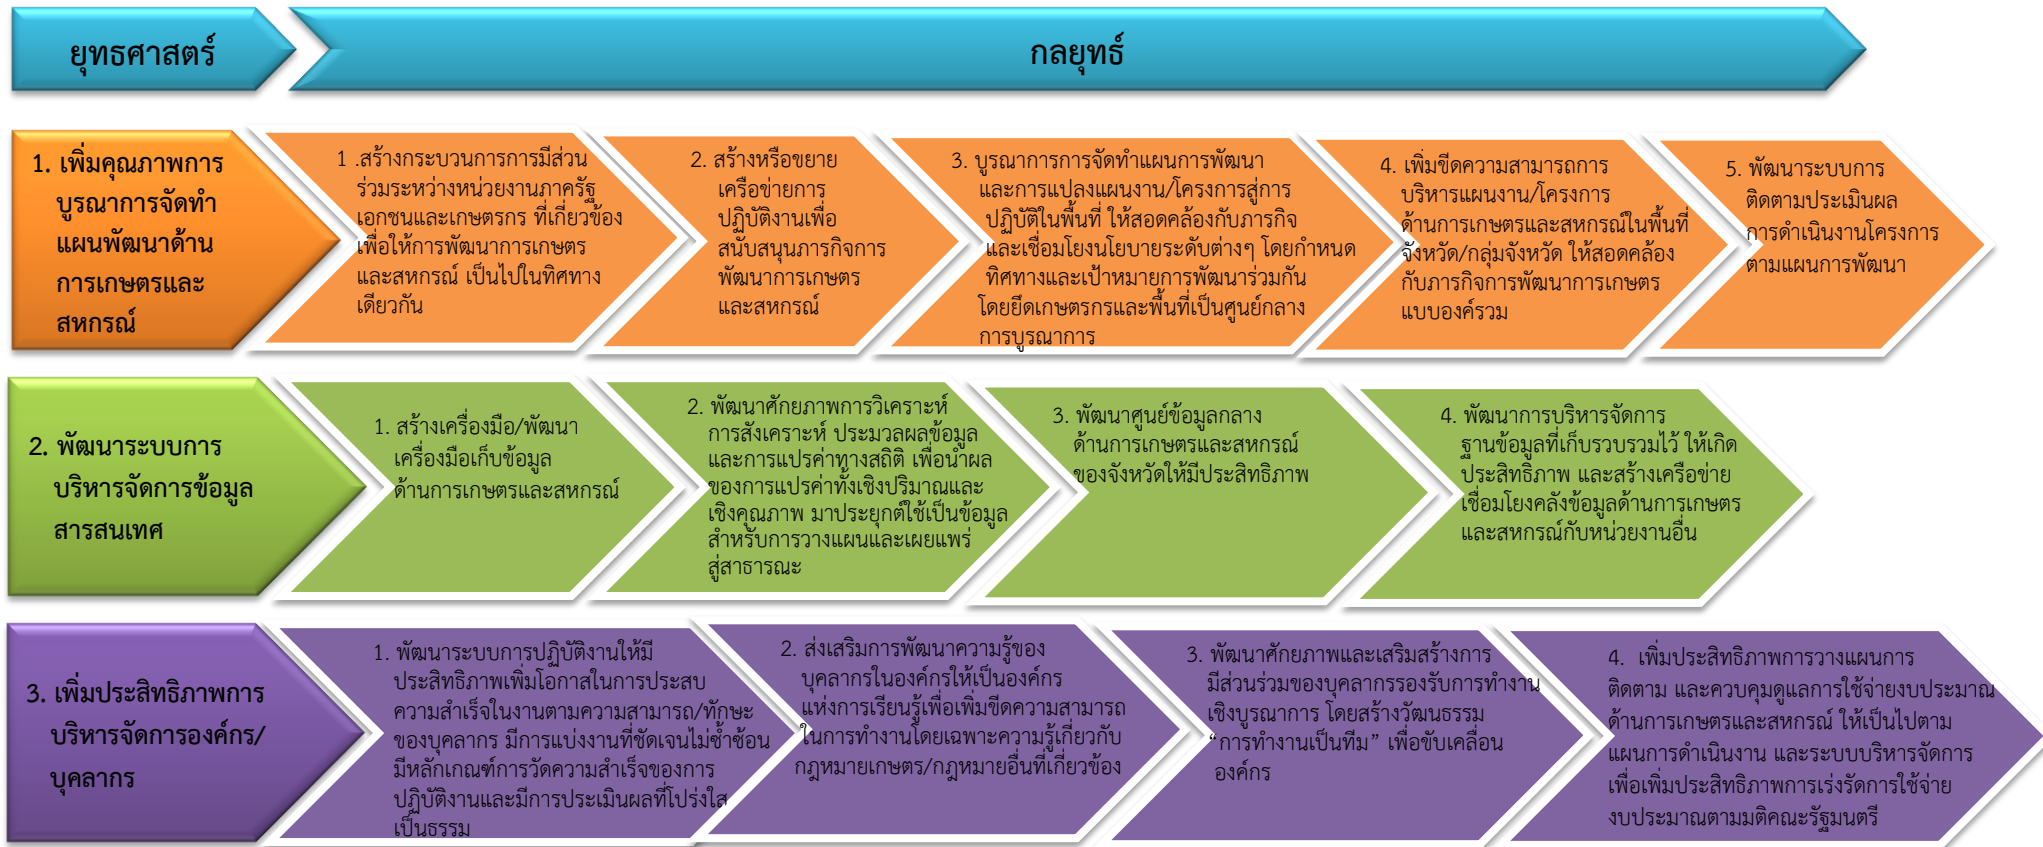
ยุทธศาสตร์

กลยุทธ์

1. เพิ่มคุณภาพการบูรณาการจัดทำแผนพัฒนาด้านการเกษตรและสหกรณ์

1 .สร้างกระบวนการการมีส่วนร่วมระหว่างหน่วยงานภาครัฐ เอกชนและเกษตรกร ที่เกี่ยวข้อง เพื่อให้การพัฒนาการเกษตรและสหกรณ์ เป็นไปในทิศทางเดียวกัน

2. สร้างหรือขยายเครือข่ายการปฏิบัติงานเพื่อสนับสนุนภารกิจการพัฒนาการเกษตรและสหกรณ์

3. บูรณาการการจัดทำแผนการพัฒนาและการแปลงแผนงาน/โครงการสู่การปฏิบัติในพื้นที่ ให้สอดคล้องกับภารกิจและเชื่อมโยงนโยบายระดับต่างๆ โดยกำหนดทิศทางและเป้าหมายการพัฒนาร่วมกัน โดยยึดเกษตรกรและพื้นที่เป็นศูนย์กลางการบูรณาการ

4. เพิ่มขีดความสามารถการบริหารแผนงาน/โครงการด้านการเกษตรและสหกรณ์ในพื้นที่จังหวัด/กลุ่มจังหวัด ให้สอดคล้องกับภารกิจการพัฒนาการเกษตรแบบองค์รวม

5. พัฒนาระบบการติดตามประเมินผลการดำเนินงานโครงการตามแผนการพัฒนา

2. พัฒนาระบบการบริหารจัดการข้อมูลสารสนเทศ

1. สร้างเครื่องมือ/พัฒนาเครื่องมือเก็บข้อมูลด้านการเกษตรและสหกรณ์

2. พัฒนาศักยภาพการวิเคราะห์ การสังเคราะห์ ประมวลผลข้อมูลและการแปรค่าทางสถิติ เพื่อนำผลของการแปรค่าทั้งเชิงปริมาณและเชิงคุณภาพ มาประยุกต์ใช้เป็นข้อมูลสำหรับการวางแผนและเผยแพร่สู่สาธารณะ

3. พัฒนาศูนย์ข้อมูลกลางด้านการเกษตรและสหกรณ์ของจังหวัดให้มีประสิทธิภาพ

4. พัฒนาการบริหารจัดการฐานข้อมูลที่เก็บรวบรวมไว้ ให้เกิดประสิทธิภาพ และสร้างเครือข่ายเชื่อมโยงคลังข้อมูลด้านการเกษตรและสหกรณ์กับหน่วยงานอื่น

3. เพิ่มประสิทธิภาพการบริหารจัดการองค์กร/บุคลากร

1. พัฒนาระบบการปฏิบัติงานให้มีประสิทธิภาพเพิ่มโอกาสในการประสบความสำเร็จในงานตามความสามารถ/ทักษะของบุคลากร มีการแบ่งงานที่ชัดเจนไม่ซ้ำซ้อน มีหลักเกณฑ์การวัดความสำเร็จของการปฏิบัติงานและมีการประเมินผลที่โปร่งใสเป็นธรรม

2. ส่งเสริมการพัฒนาความรู้ของบุคลากรในองค์กรให้เป็นองค์กรแห่งการเรียนรู้เพื่อเพิ่มขีดความสามารถในการทำงานโดยเฉพาะความรู้เกี่ยวกับกฎหมายเกษตร/กฎหมายอื่นที่เกี่ยวข้อง

3. พัฒนาศักยภาพและเสริมสร้างการมีส่วนร่วมของบุคลากรรองรับการทำงานเชิงบูรณาการ โดยสร้างวัฒนธรรม “การทำงานเป็นทีม” เพื่อขับเคลื่อนองค์กร

4. เพิ่มประสิทธิภาพการวางแผนการติดตาม และควบคุมดูแลการใช้จ่ายงบประมาณด้านการเกษตรและสหกรณ์ ให้เป็นไปตามแผนการดำเนินงาน และระบบบริหารจัดการเพื่อเพิ่มประสิทธิภาพการเร่งรัดการใช้จ่ายงบประมาณตามมติคณะรัฐมนตรี